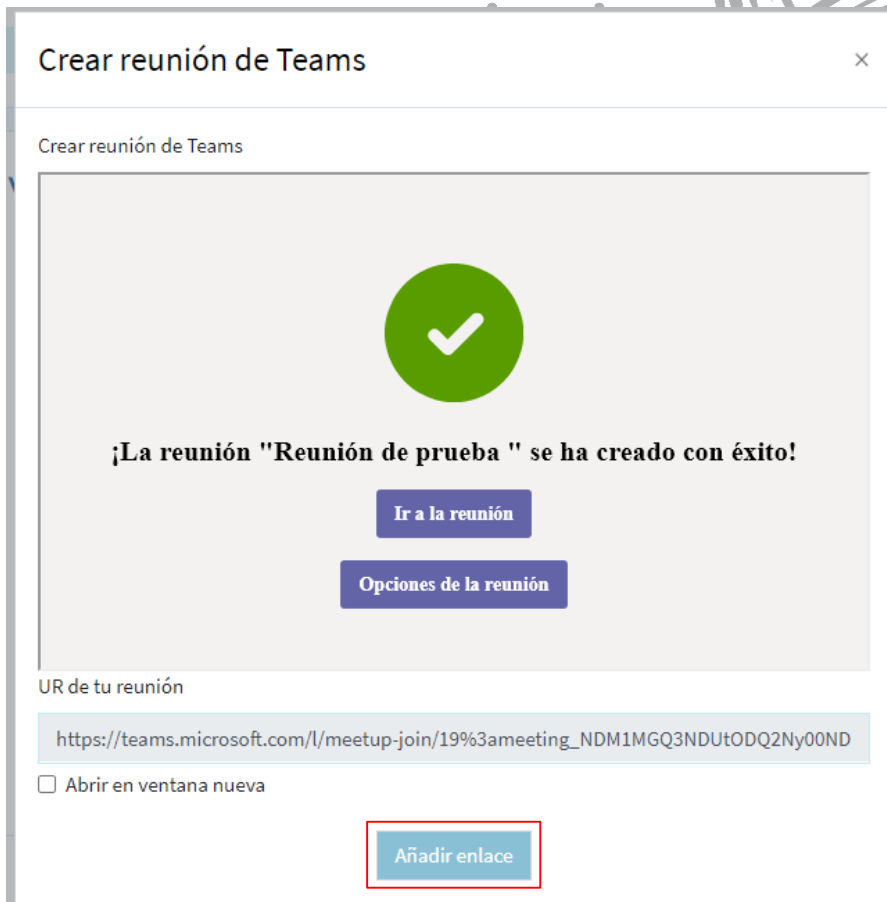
Crear reunión de Teams

×

Crear reunión de Teams

¡La reunión "Reunión de prueba " se ha creado con éxito!

Ir a la reunión

Opciones de la reunión

UR de tu reunión

https://teams.microsoft.com/l/meetup-join/19%3ameeting_NDM1MGQ3NDUtODQ2Ny00ND

Abrir en ventana nueva

Añadir enlace